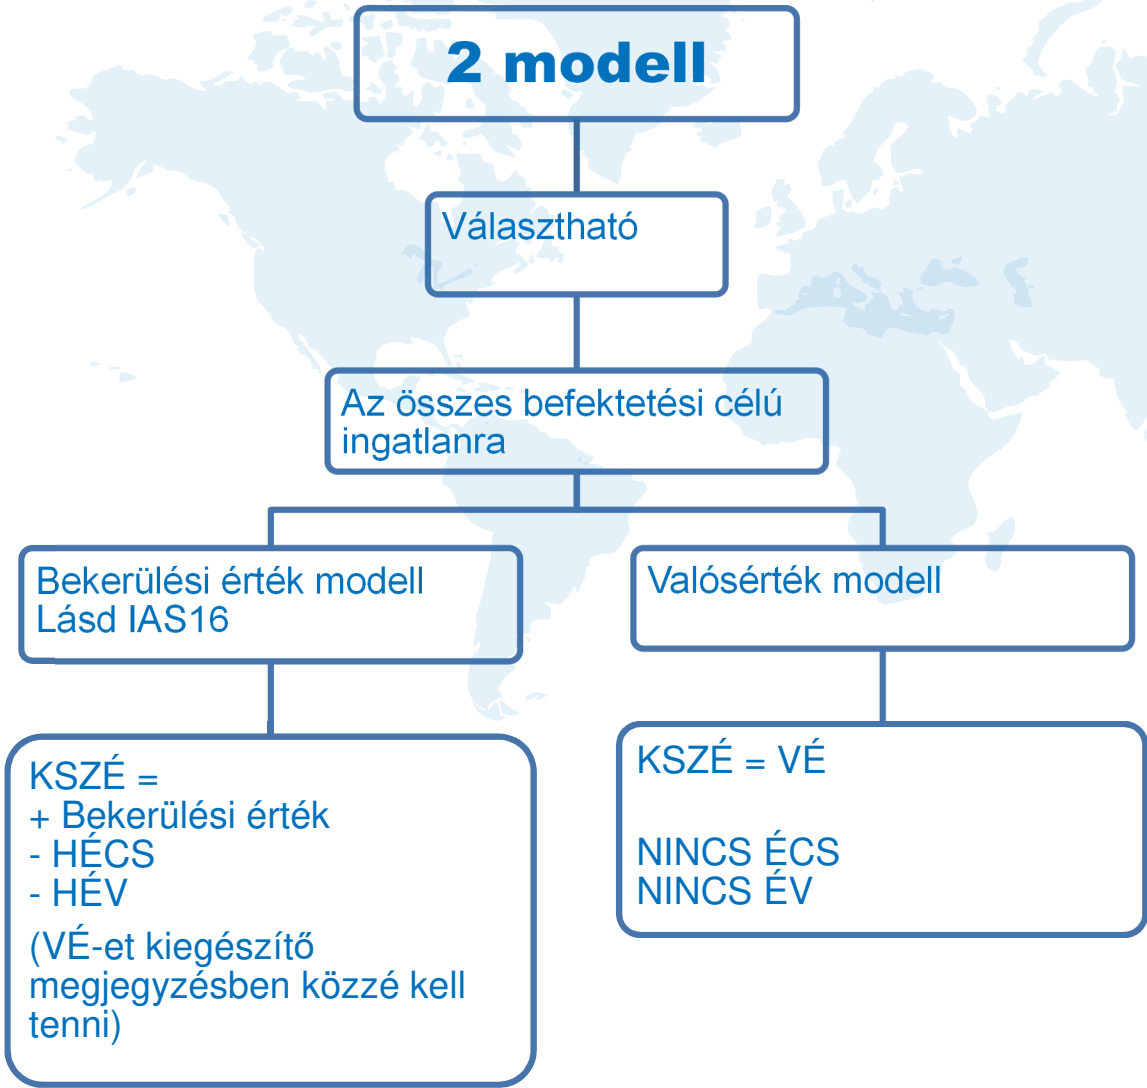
2 modell

Választható

Az összes befektetési célú ingatlanra

Bekerülési érték modell
Lásd IAS16

Valósérték modell

KSZÉ =
+ Bekerülési érték
- HÉCS
- HÉV
(VÉ-et kiegészítő megjegyzésben közzé kell tenni)

KSZÉ = VÉ

NINCS ÉCS
NINCS ÉV